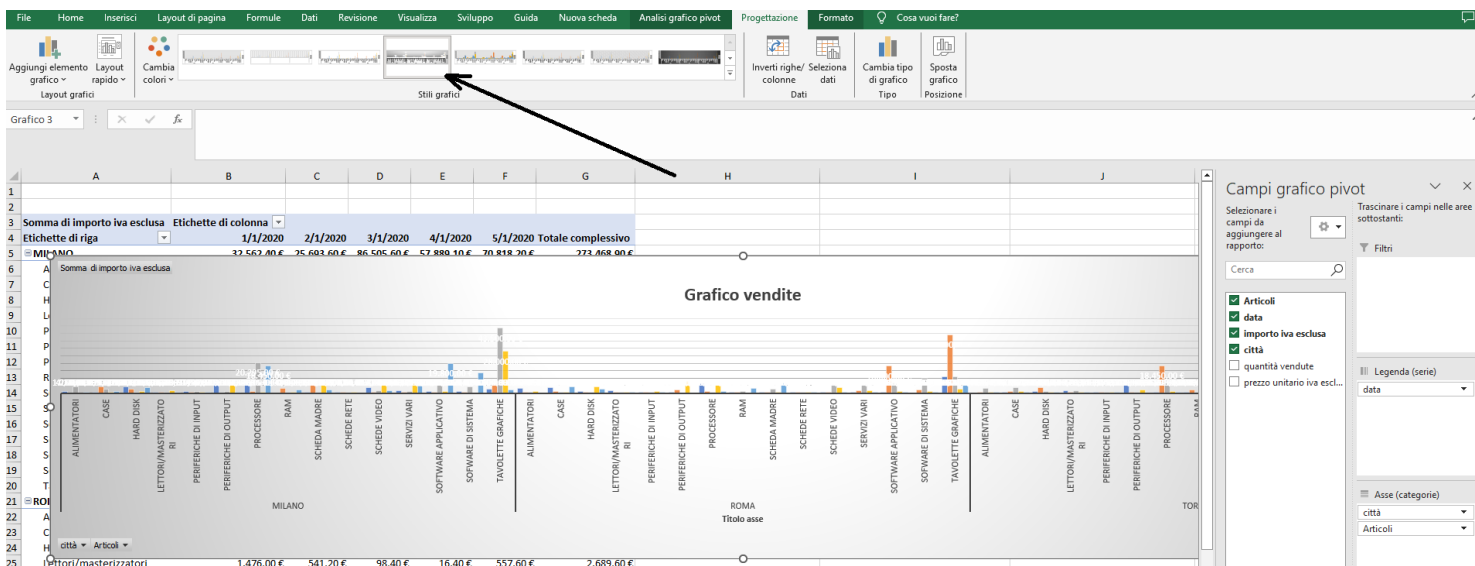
File Home Inserisci Layout di pagina Formule Dati Revisione Visualizza Sviluppo Guida Nuova scheda Analisi grafico pivot Progettazione Formato Cosa vuoi fare?

Aggiungi elemento grafico Layout rapido Cambia colori
Layout grafici
Stili grafici
Inverti righe/colonne Seleziona dati
Dati
Cambia tipo di grafico
Tipo
Sposta grafico
Posizione

Grafico 3

| | A | B | C | D | E | F | G |
|---|---|---|---|---|---|---|---|
| 1 | | | | | | | |
| 2 | | | | | | | |
| 3 | Somma di importo iva esclusa | Etichette di colonna | | | | | |
| 4 | Etichette di riga | 1/1/2020 | 2/1/2020 | 3/1/2020 | 4/1/2020 | 5/1/2020 | Totale complessivo |
| 5 | MILANO | 32.562,40 € | 25.693,60 € | 86.505,60 € | 57.889,10 € | 70.818,20 € | 273.468,90 € |
| 25 | Lettori/masterizzatori | 1.476,00 € | 541,20 € | 98,40 € | 16,40 € | 557,60 € | 2.689,60 € |

Somma di importo iva esclusa

Grafico vendite

ALIMENTATORI CASE HARD DISK LETTORI/MASTERIZZATORI PERIFERICHE DI INPUT PERIFERICHE DI OUTPUT PROCESSORE RAM SCHEDA MADRE SCHEDE RETE SCHEDE VIDEO SERVIZI VARI SOFTWARE APPLICATIVO SOFTWARE DI SISTEMA TAVOLETTE GRAFICHE

MILANO ROMA TOR

Titolo asse

città Articoli

Campi grafico pivot
Selezionare i campi da aggiungere al rapporto:
Trascinare i campi nelle aree sottostanti:
Cerca
Articoli
data
importo iva esclusa
città
quantità vendute
prezzo unitario iva escl...
Filtri
Legenda (serie)
data
Asse (categorie)
città
Articoli